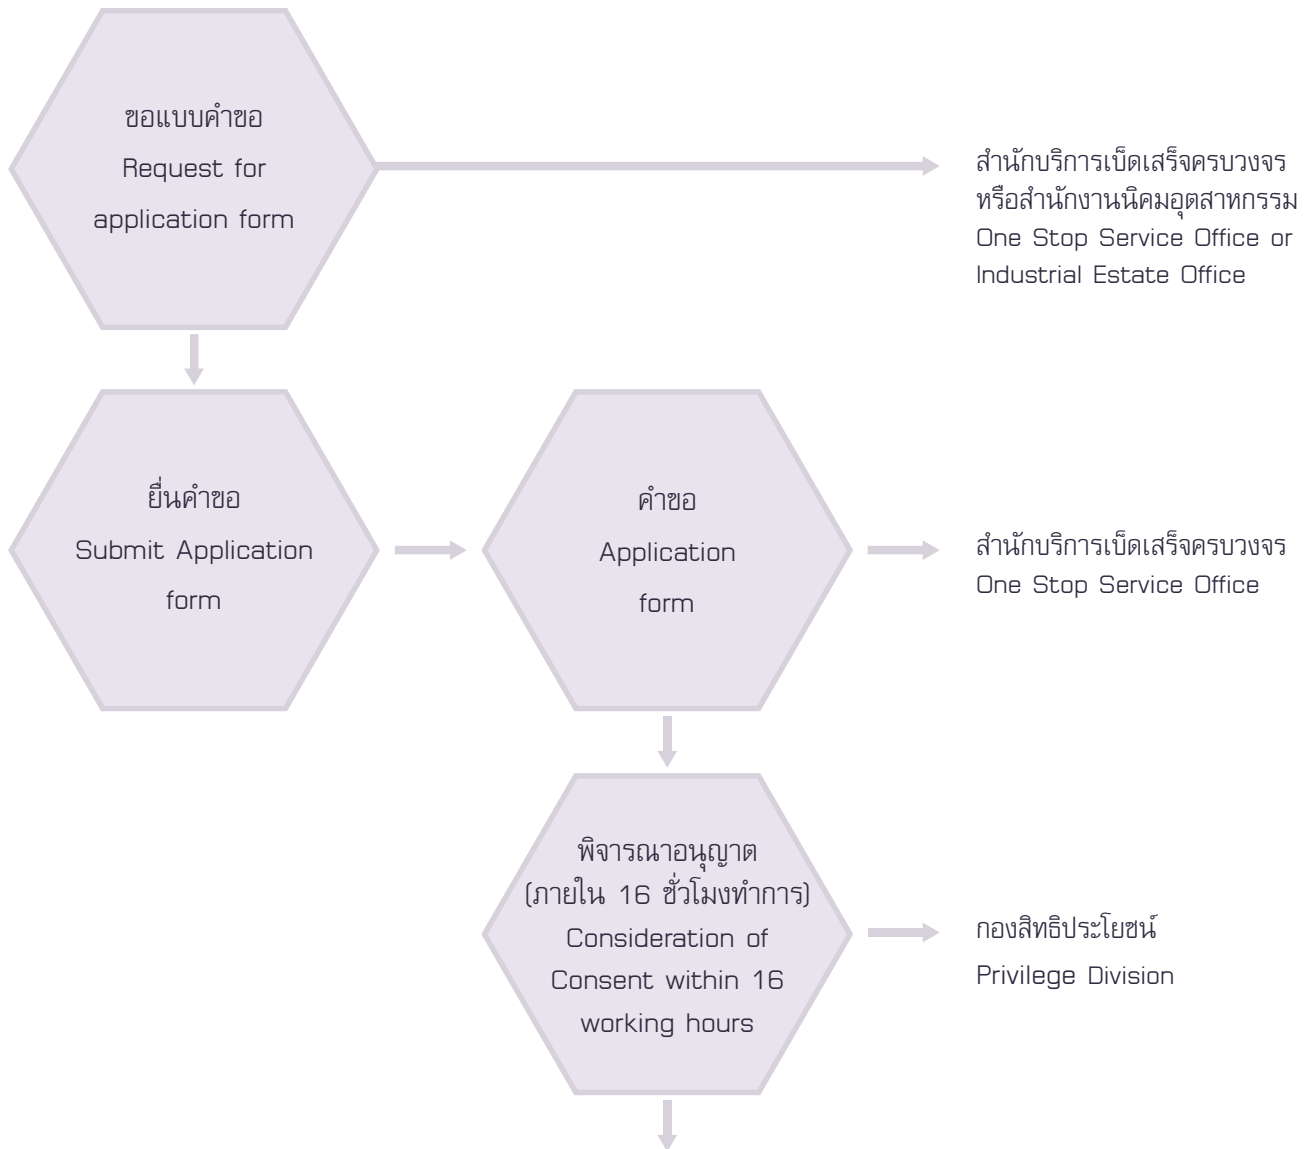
ขอแบบคำขอ
Request for application form

สำนักบริการเบ็ดเสร็จครบวงจร หรือสำนักงานนิคมอุตสาหกรรม
One Stop Service Office or Industrial Estate Office

ยื่นคำขอ
Submit Application form

คำขอ
Application form

สำนักบริการเบ็ดเสร็จครบวงจร
One Stop Service Office

พิจารณาอนุญาต (ภายใน 16 ชั่วโมงทำการ)
Consideration of Consent within 16 working hours

กองสิทธิประโยชน์
Privilege Division